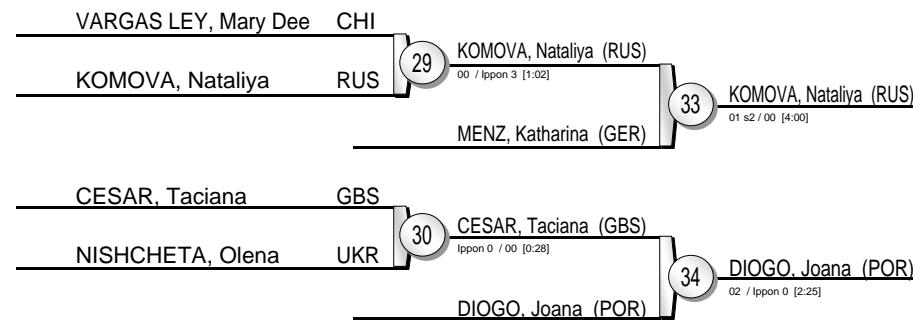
VARGAS LEY, Mary Dee CHI
KOMOVA, Nataliya RUS
29
KOMOVA, Nataliya (RUS)
00 / Ippon 3 [1:02]
MENZ, Katharina (GER)
33
KOMOVA, Nataliya (RUS)
01 s2 / 00 [4:00]

CESAR, Taciana GBS
NISHCHETA, Olena UKR
30
CESAR, Taciana (GBS)
Ippon 0 / 00 [0:28]
DIOGO, Joana (POR)
34
DIOGO, Joana (POR)
02 / Ippon 0 [2:25]